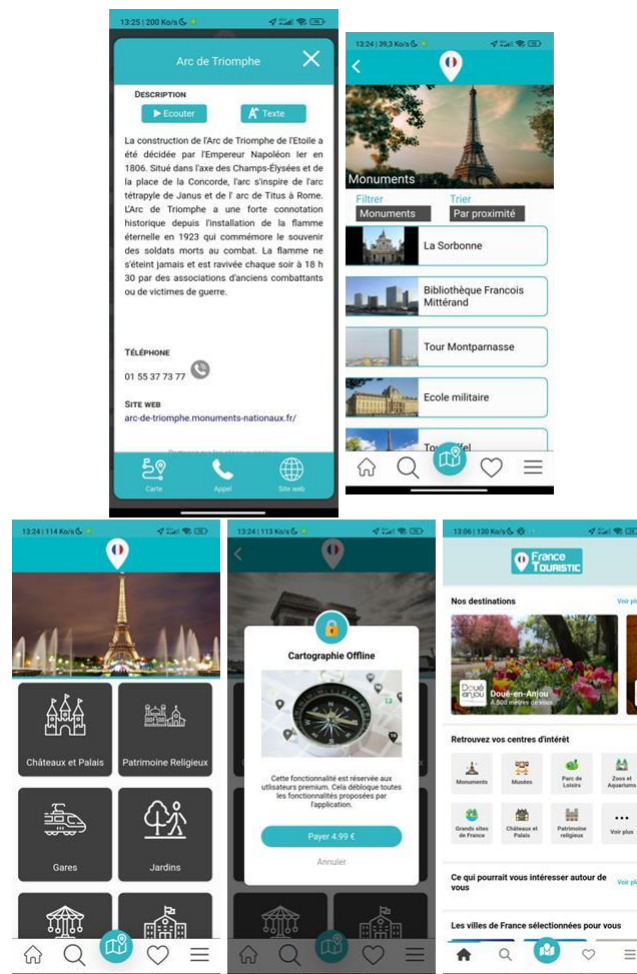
13:25 | 200 Ko/s

Arc de Triomphe

DESCRIPTION

Ecouter

Texte

La construction de l'Arc de Triomphe de l'Etoile a été décidée par l'Empereur Napoléon ler en 1806. Situé dans l'axe des Champs-Élysées et de la place de la Concorde, l'arc s'inspire de l'arc tétrapyle de Janus et de l' arc de Titus à Rome. L'Arc de Triomphe a une forte connotation historique depuis l'installation de la flamme éternelle en 1923 qui commémore le souvenir des soldats morts au combat. La flamme ne s'éteint jamais et est ravivée chaque soir à 18 h 30 par des associations d'anciens combattants ou de victimes de guerre.

TÉLÉPHONE

01 55 37 73 77

SITE WEB

arc-de-triomphe.monuments-nationaux.fr/

Carte

Appel

Site web

13:24 | 39,3 Ko/s

Monuments

Filtrer

Monuments

Trier

Par proximité

La Sorbonne

Bibliothèque Francois Mittérand

Tour Montparnasse

Ecole militaire

Tour Eiffel

13:24 | 114 Ko/s

Châteaux et Palais

Patrimoine Religieux

Gares

Jardins

13:24 | 113 Ko/s

Cartographie Offline

Cette fonctionnalité est réservée aux utilisateurs premium. Cela débloque toutes les fonctionnalités proposées par l'application.

Payer 4.99 €

Annuler

13:06 | 130 Ko/s

France TOURISTIC

Nos destinations

Voir pl

Doué-en-Anjou

Doué-en-Anjou

4,600 mètres de vous

Retrouvez vos centres d'intérêt

Monuments

Musées

Parc de Loisirs

Zoos et Aquariums

Grands sites de France

Château et Palais

Patrimoine religieux

Voir plus

Ce qui pourrait vous intéresser autour de vous

Voir pl

Les villes de France sélectionnées pour vous